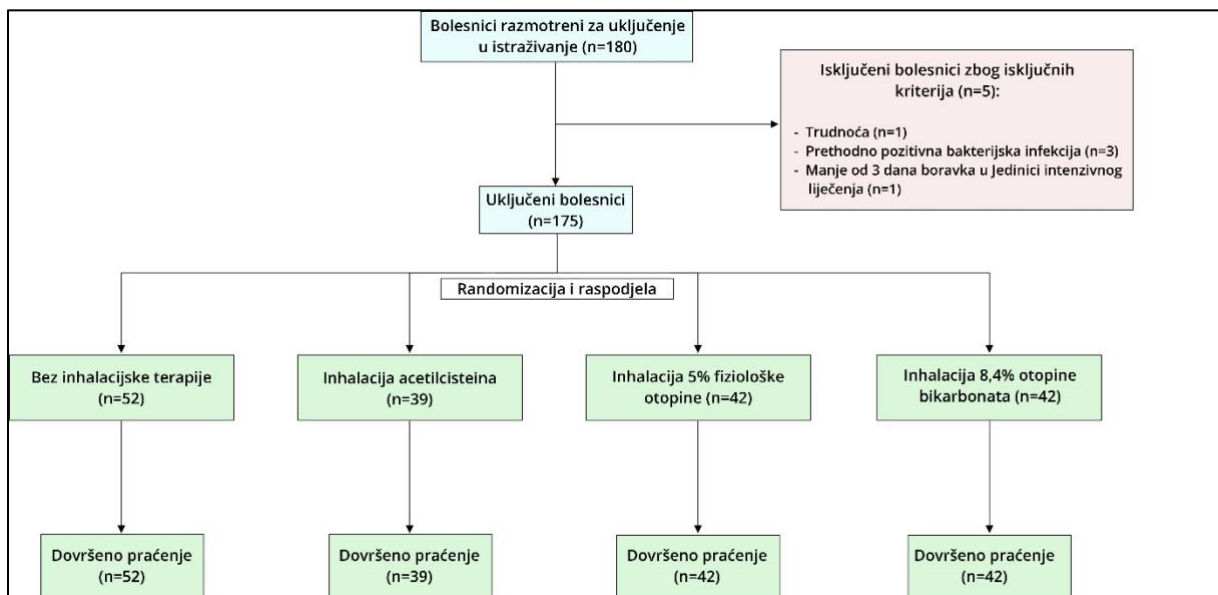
Bolesnici razmotreni za uključenje u istraživanje (n=180)

Isključeni bolesnici zbog isključnih kriterija (n=5):

- Trudnoća (n=1)
- Prethodno pozitivna bakterijska infekcija (n=3)
- Manje od 3 dana boravka u Jedinici intenzivnog liječenja (n=1)

Uključeni bolesnici (n=175)

Randomizacija i raspodjela

Bez inhalacijske terapije (n=52)

Inhalacija acetilcisteina (n=39)

Inhalacija 5% fiziološke otopine (n=42)

Inhalacija 8,4% otopine bikarbonata (n=42)

Dovršeno praćenje (n=52)

Dovršeno praćenje (n=39)

Dovršeno praćenje (n=42)

Dovršeno praćenje (n=42)